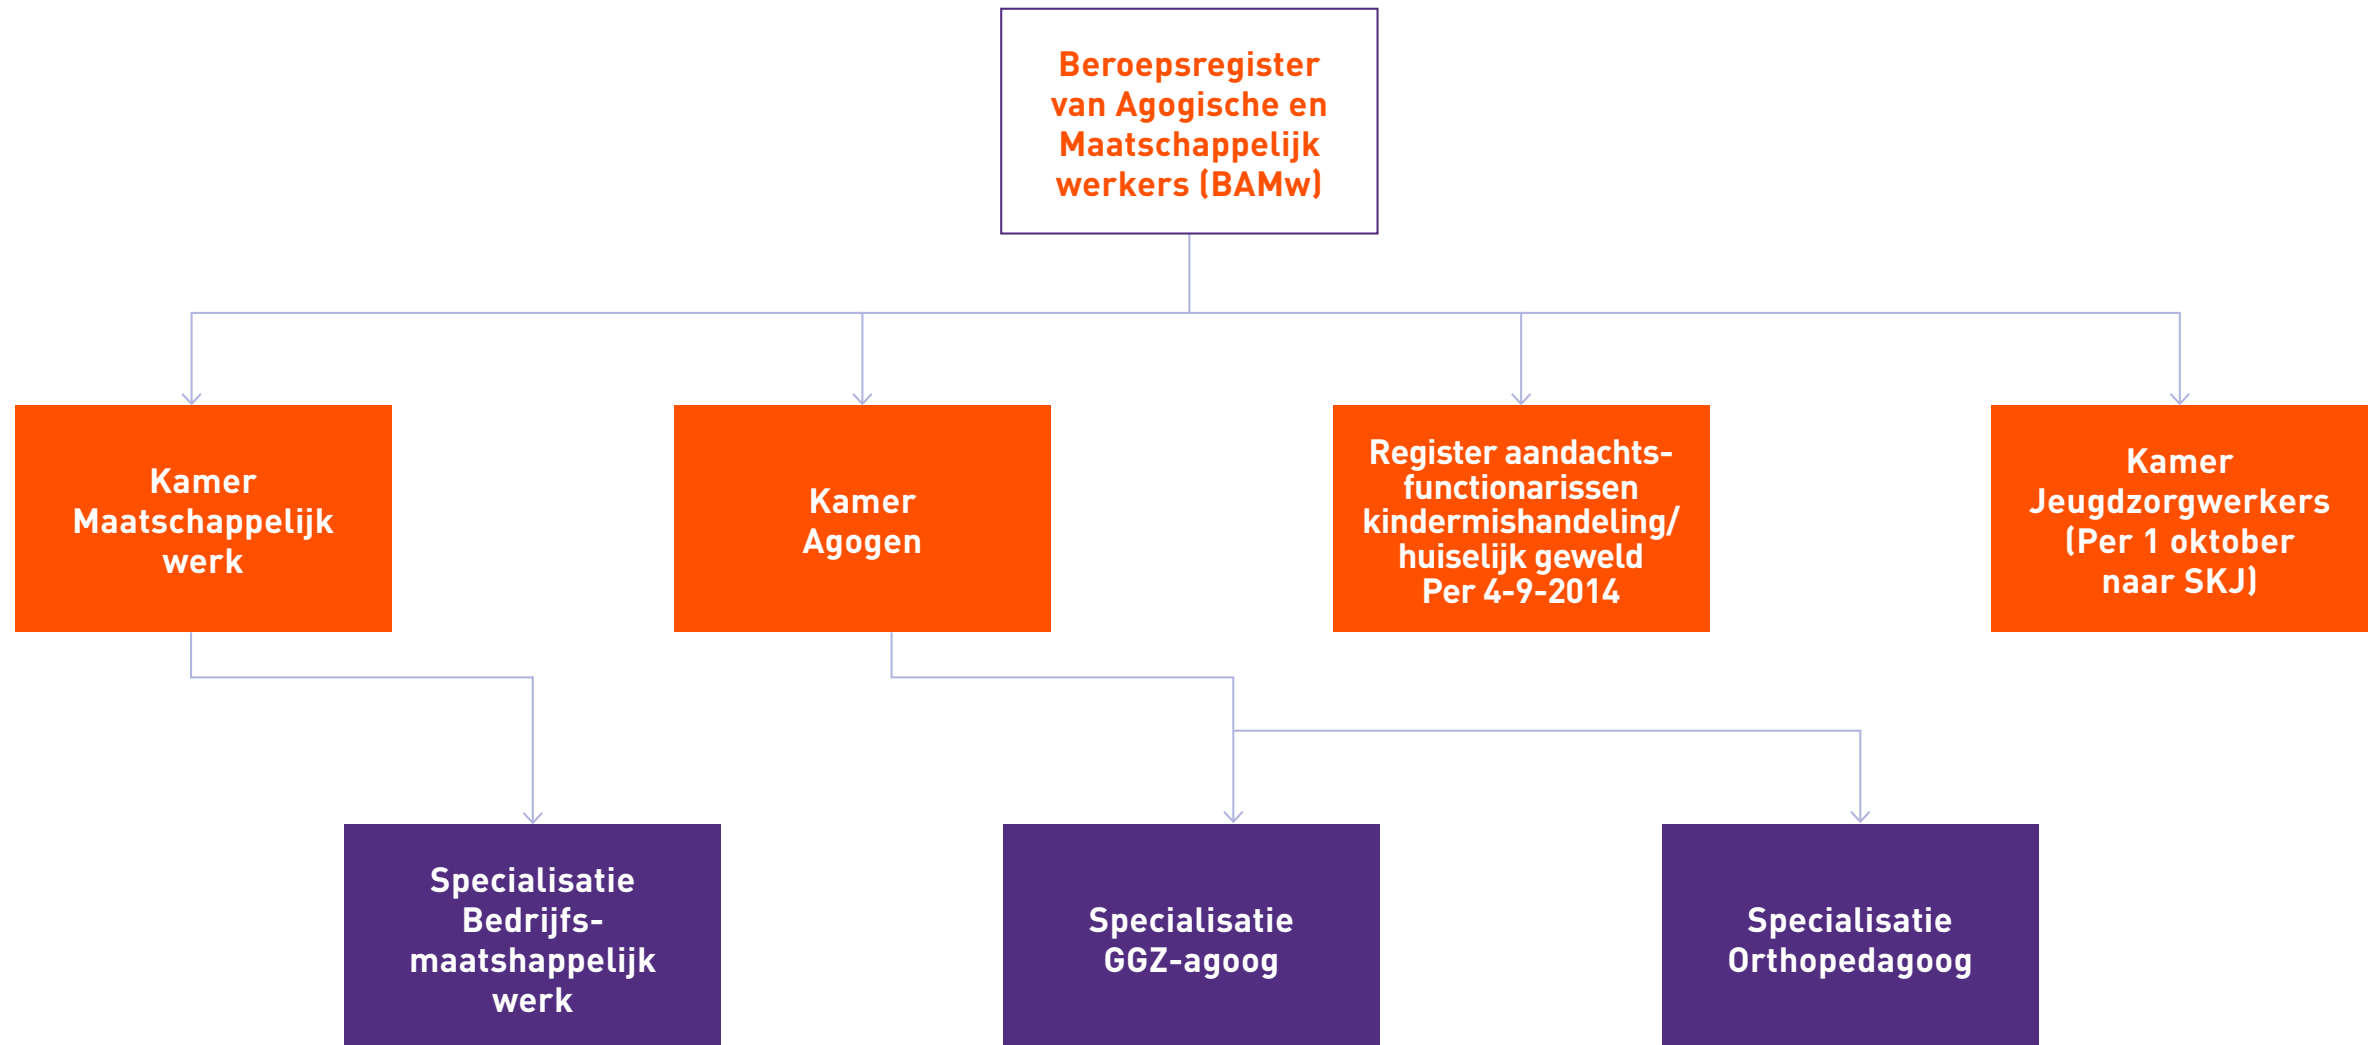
Beroepsregister van Agogische en Maatschappelijk werkers (BAMw)

Kamer Maatschappelijk werk

Kamer Agogen

Register aandachtsfunctionarissen kindermishandeling/ huiselijk geweld Per 4-9-2014

Kamer Jeugdzorgwerkers (Per 1 oktober naar SKJ)

Specialisatie Bedrijfsmaatshappelijk werk

Specialisatie GGZ-agoog

Specialisatie Orthopedagoog